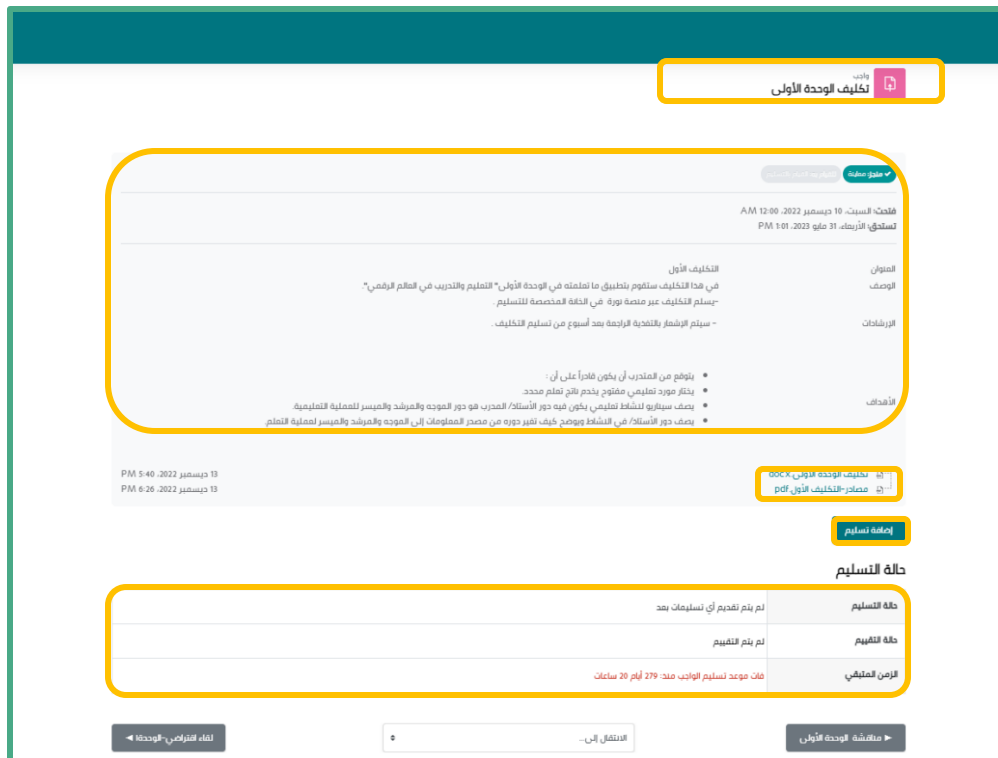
واجب
تكليف الوحدة الأولى

✔ مكتمل: مطابقة

فتحت: السبت، 10 ديسمبر 2022، 12:00 AM
تستحق: الأربعاء، 31 مايو 2023، 1:01 PM

العنوان التكليف الأول
الوصف في هذا التكليف ستقوم بتطبيق ما تعلمته في الوحدة الأولى" التعليم والتدريب في العالم الرقمي".
-يسلم التكليف عبر منصة نورة في الخانة المخصصة للتسليم .

الإرشادات - سيتم الإشعار بالتغذية الراجعة بعد أسبوع من تسليم التكليف .

الأهداف
- يتوقع من المتدرب أن يكون قادراً على أن :
- يختار مورد تعليمي مفتوح يخدم ناتج تعلم محدد.
- يصف سيناريو لنشاط تعليمي يكون فيه دور الأستاذ/ المدرب هو دور الموجه والمرشد والميسر للعملية التعليمية.
- يصف دور الأستاذ/ في النشاط ويوضح كيف تغير دوره من مصدر المعلومات إلى الموجه والمرشد والميسر لعملية التعلم.

تكليف الوحدة الأولى.docx 13 ديسمبر 2022، 5:40 PM
مصادر-التكليف الأول.pdf 13 ديسمبر 2022، 6:26 PM

إضافة تسليم

حالة التسليم

| | |
|---|---|
| حالة التسليم | لم يتم تقديم أي تسليمات بعد |
| حالة التقييم | لم يتم التقييم |
| الزمن المتبقي | فات موعد تسليم الواجب منذ: 279 أيام 20 ساعات |

◄ مناقشة الوحدة الأولى
الانتقال إلى...
لقاء افتراضي-الوحدة1 ►